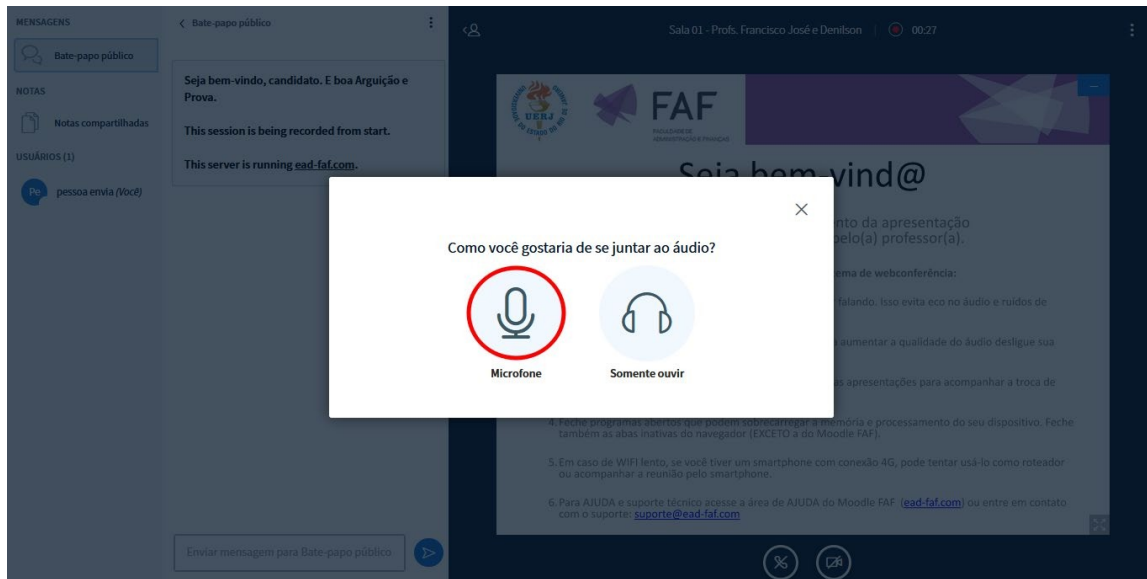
MENSAGENS

Bate-papo público

NOTAS

Notas compartilhadas

USUÁRIOS (1)

Pe pessoa envia (Você)

< Bate-papo público

Seja bem-vindo, candidato. E boa Arguição e Prova.

This session is being recorded from start.

This server is running ead-faf.com.

Enviar mensagem para Bate-papo público

Sala 01 - Profs. Francisco José e Denilson | 00:27

UERJ

FAF

FACULDADE DE ADMINISTRAÇÃO E FINANÇAS

Seja bem-vind@

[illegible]nto da apresentação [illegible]pelo(a) professor(a).

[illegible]ema de webconferência:

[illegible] falando. Isso evita eco no áudio e ruídos de

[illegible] aumentar a qualidade do áudio desligue sua

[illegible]s apresentações para acompanhar a troca de

4. Feche programas abertos que podem sobrecarregar a memória e processamento do seu dispositivo. Feche também as abas inativas do navegador (EXCETO a do Moodle FAF).

5. Em caso de WIFI lento, se você tiver um smartphone com conexão 4G, pode tentar usá-lo como roteador ou acompanhar a reunião pelo smartphone.

6. Para AJUDA e suporte técnico acesse a área de AJUDA do Moodle FAF (ead-faf.com) ou entre em contato com o suporte: suporte@ead-faf.com

Como você gostaria de se juntar ao áudio?

Microfone

Somente ouvir

×